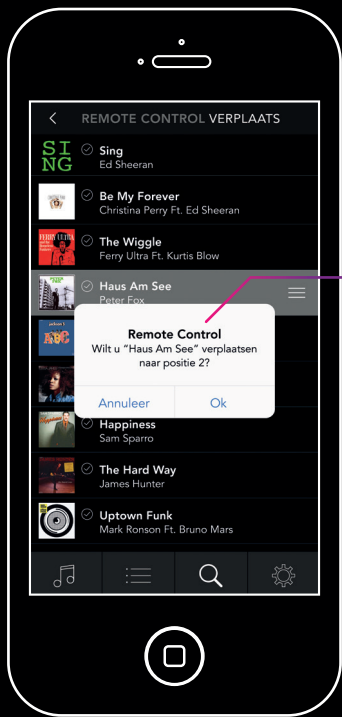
REMOTE CONTROL VERPLAATS

SING

Sing
Ed Sheeran

Be My Forever
Christina Perry Ft. Ed Sheeran

The Wiggle
Ferry Ultra Ft. Kurtis Blow

Haus Am See
Peter Fox

Remote Control
Wilt u "Haus Am See" verplaatsen naar positie 2?

Annuleer
Ok

Happiness
Sam Sparro

The Hard Way
James Hunter

Uptown Funk
Mark Ronson Ft. Bruno Mars